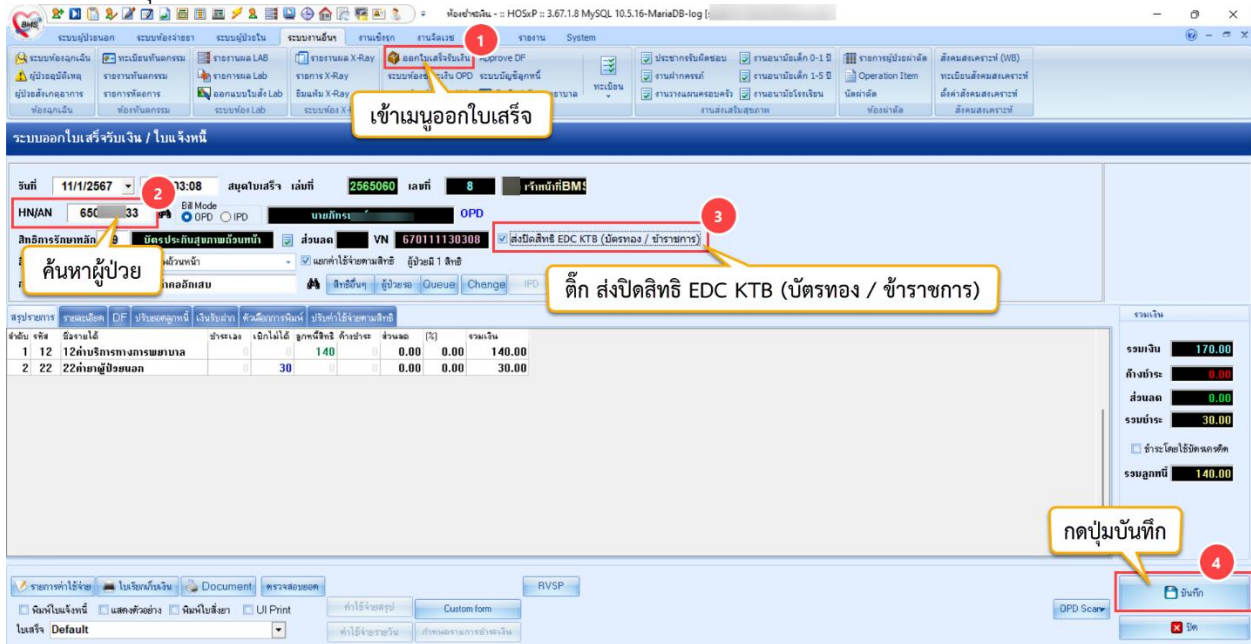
ห้องชำระเงิน - :: HOSxP :: 3.67.1.8 MySQL 10.5.16-MariaDB-log [

ระบบผู้ป่วยนอก ระบบห้องจ่ายยา ระบบผู้ป่วยใน ระบบงานอื่นๆ งานเชิงรุก งานจิตเวช รายงาน System

ระบบห้องฉุกเฉิน ผู้ป่วยอุบัติเหตุ ผู้ป่วยส่งเคลอการ ห้องฉุกเฉิน ทะเบียนทันตกรรม รายงานทันตกรรม รายการหัตถการ ห้องทันตกรรม รายงานผล LAB รายการผล Lab ออกแบบใบสั่ง Lab ระบบห้อง Lab รายงานผล X-Ray รายการ X-Ray ฟิล์ม X-Ray ระบบห้อง X-Ray

1 ออกใบเสร็จรับเงิน Approve DF ระบบห้องชำระเงิน OPD ระบบบัญชีลูกหนี้

เข้าเมนูออกใบเสร็จ

ทะเบียน ประชากรรับผิดชอบ งานฝากครรภ์ งานวางแผนครอบครัว งานอนามัยเด็ก 0-1 ปี งานอนามัยเด็ก 1-5 ปี งานอนามัยโรงเรียน งานส่งเสริมสุขภาพ รายการผู้ป่วยผ่าตัด Operation Item นัดผ่าตัด ห้องผ่าตัด สังคมสงเคราะห์ (WB) ทะเบียนสังคมสงเคราะห์ ตั้งค่าสังคมสงเคราะห์ สังคมสงเคราะห์

ระบบออกใบเสร็จรับเงิน / ใบแจ้งหนี้

วันที่ 11/1/2567 2 13:08 สมุดใบเสร็จ เล่มที่ 2565060 เลขที่ 8 เจ้าหน้าที่BMS

HN/AN 650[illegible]33 Bill Mode OPD IPD นายภักรเ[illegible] OPD

สิทธิการรักษาหลัก 9 บัตรประกันสุขภาพถ้วนหน้า ส่วนลด VN 670111130308 ส่งปิดสิทธิ EDC KTB (บัตรทอง / ข้าราชการ) 3

ค้นหาผู้ป่วย

ถ้วนหน้า แยกค่าใช้จ่ายตามสิทธิ ผู้ป่วยมี 1 สิทธิ
คออักเสบ สิทธิอื่นๆ ผู้ป่วยรอ Queue Change IPD

ติ๊ก ส่งปิดสิทธิ EDC KTB (บัตรทอง / ข้าราชการ)

สรุปรายการ รายละเอียด DF ปรับยอดลูกหนี้ เงินรับฝาก หัวเลือกการพิมพ์ ปรับค่าใช้จ่ายตามสิทธิ

| ลำดับ | รหัส | ชื่อรายได้ | ชำระเอง | เบิกไม่ได้ | ลูกหนี้สิทธิ | ค้างชำระ | ส่วนลด | (%) | รวมเงิน |
|---|---|---|---|---|---|---|---|---|---|
| 1 | 12 | 12ค่าบริการทางการพยาบาล | 0 | 0 | 140 | 0 | 0.00 | 0.00 | 140.00 |
| 2 | 22 | 22ค่ายาผู้ป่วยนอก | 0 | 30 | 0 | 0 | 0.00 | 0.00 | 30.00 |

รวมเงิน
รวมเงิน 170.00
ค้างชำระ 0.00
ส่วนลด 0.00
รวมชำระ 30.00
ชำระโดยใช้บัตรเครดิต
รวมลูกหนี้ 140.00

กดปุ่มบันทึก
4

รายการค่าใช้จ่าย ใบเรียกเก็บเงิน Document ตรวจสอบยอด RVSP
พิมพ์ใบแจ้งหนี้ แสดงตัวอย่าง พิมพ์ใบสั่งยา UI Print ค่าใช้จ่ายสรุป Custom form
ใบเสร็จ Default ค่าใช้จ่ายรายวัน กำหนดงานการชำระเงิน
OPD Scan บันทึก ปิด